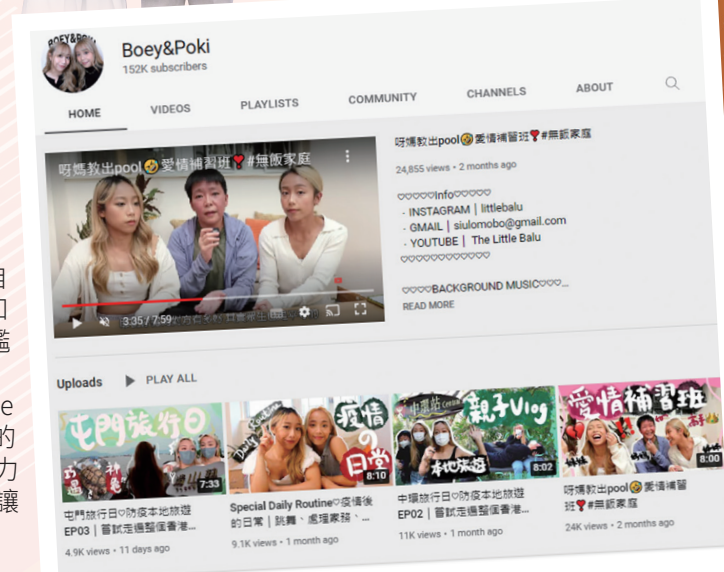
BOEY&POKI

Boey&Poki
152K subscribers

HOME VIDEOS PLAYLISTS COMMUNITY CHANNELS ABOUT

呀媽教出pool😵愛情補習班❣️#無厭家庭

3:35 / 7:59

呀媽教出pool😵愛情補習班❣️#無厭家庭
24,855 views • 2 months ago

♡♡♡♡Info♡♡♡♡♡
· INSTAGRAM | littlebalu
· GMAIL | siulomobo@gmail.com
· YOUTUBE | The Little Balu
♡♡♡♡♡♡♡♡♡♡♡

♡♡♡♡BACKGROUND MUSIC♡♡♡...
READ MORE

Uploads PLAY ALL

屯門旅行日
7:33
屯門旅行日♡防疫本地旅遊 EP03 | 嘗試走遍整個香港...
4.9K views • 11 days ago

疫情の日常
8:10
Special Daily Routine♡疫情後的日常 | 跳舞、處理家務、...
9.1K views • 1 month ago

中環站 親子Vlog 本地旅遊
8:02
中環旅行日♡防疫本地旅遊 EP02 | 嘗試走遍整個香港...
11K views • 1 month ago

愛情補習班
8:00
呀媽教出pool😵愛情補習班❣️#無厭家庭
24K views • 2 months ago

目
口
鑑
e
的
力
讓